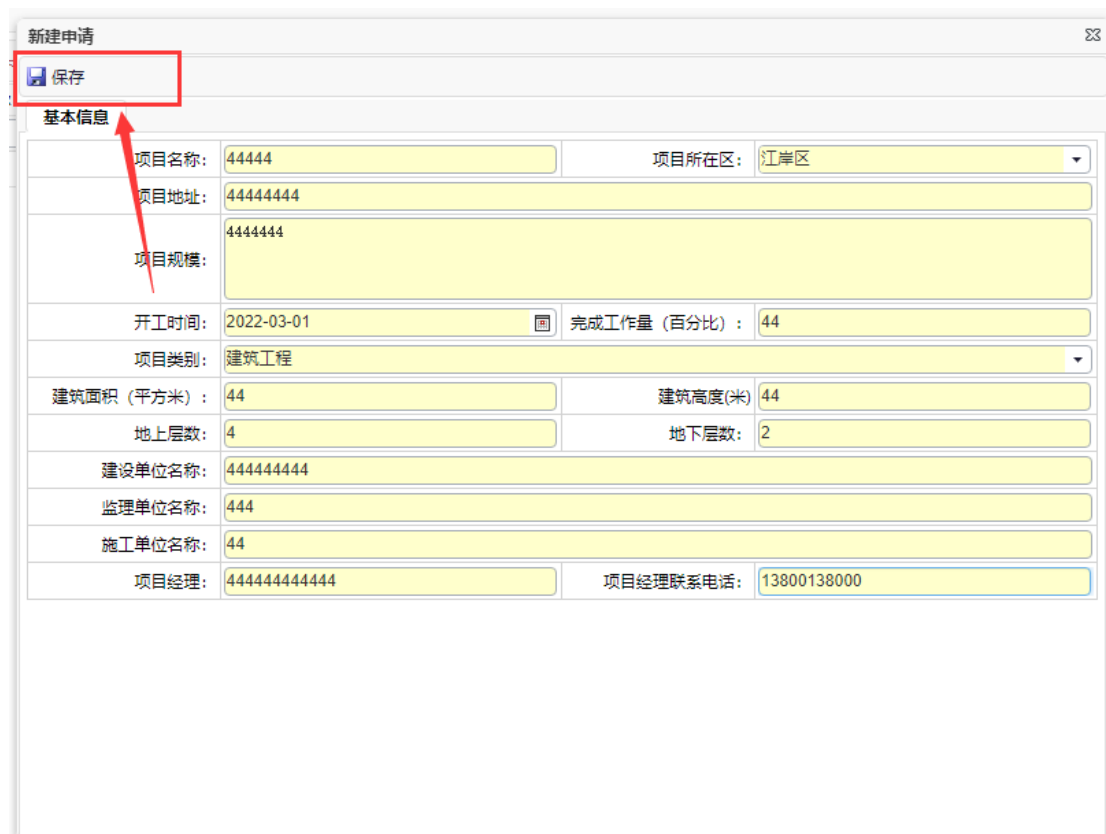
新建申请

保存

基本信息

| | | | |
|---|---|---|---|
| 项目名称: | 44444 | 项目所在区: | 江岸区 |
| 项目地址: | 44444444 | | |
| 项目规模: | 4444444 | | |
| 开工时间: | 2022-03-01 | 完成工作量（百分比）: | 44 |
| 项目类别: | 建筑工程 | | |
| 建筑面积（平方米）: | 44 | 建筑高度(米) | 44 |
| 地上层数: | 4 | 地下层数: | 2 |
| 建设单位名称: | 444444444 | | |
| 监理单位名称: | 444 | | |
| 施工单位名称: | 44 | | |
| 项目经理: | 444444444444 | 项目经理联系电话: | 13800138000 |